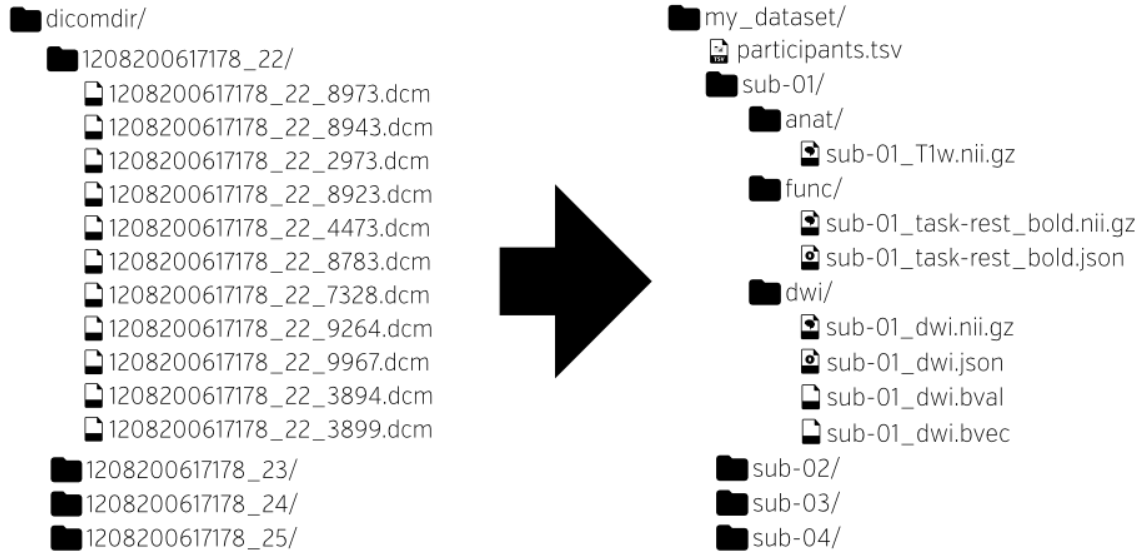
dicomdir/
1208200617178_22/
1208200617178_22_8973.dcm
1208200617178_22_8943.dcm
1208200617178_22_2973.dcm
1208200617178_22_8923.dcm
1208200617178_22_4473.dcm
1208200617178_22_8783.dcm
1208200617178_22_7328.dcm
1208200617178_22_9264.dcm
1208200617178_22_9967.dcm
1208200617178_22_3894.dcm
1208200617178_22_3899.dcm
1208200617178_23/
1208200617178_24/
1208200617178_25/

my_dataset/
TSV participants.tsv
sub-01/
anat/
sub-01_T1w.nii.gz
func/
sub-01_task-rest_bold.nii.gz
sub-01_task-rest_bold.json
dwi/
sub-01_dwi.nii.gz
sub-01_dwi.json
sub-01_dwi.bval
sub-01_dwi.bvec
sub-02/
sub-03/
sub-04/